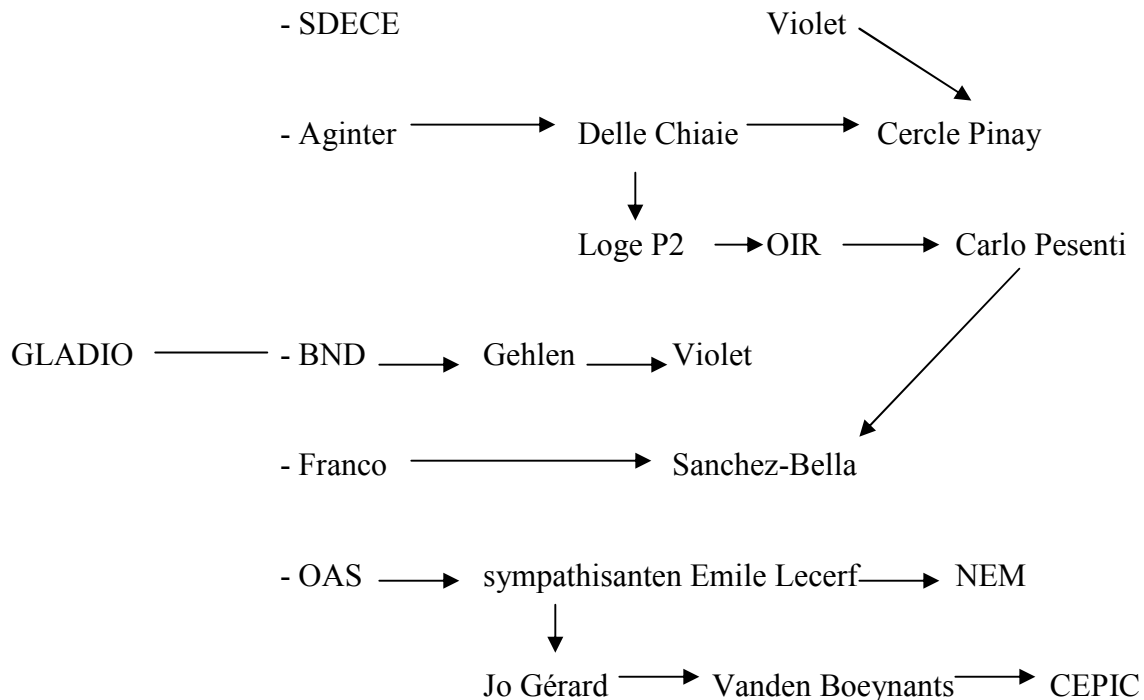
- SDECE Violet

- Aginter → Delle Chiaie → Cercle Pinay

Loge P2 → OIR → Carlo Pesenti

GLADIO — - BND → Gehlen → Violet

- Franco → Sanchez-Bella

- OAS → sympathisanten Emile Lecerf → NEM

Jo Gérard → Vanden Boeynants → CEPIC